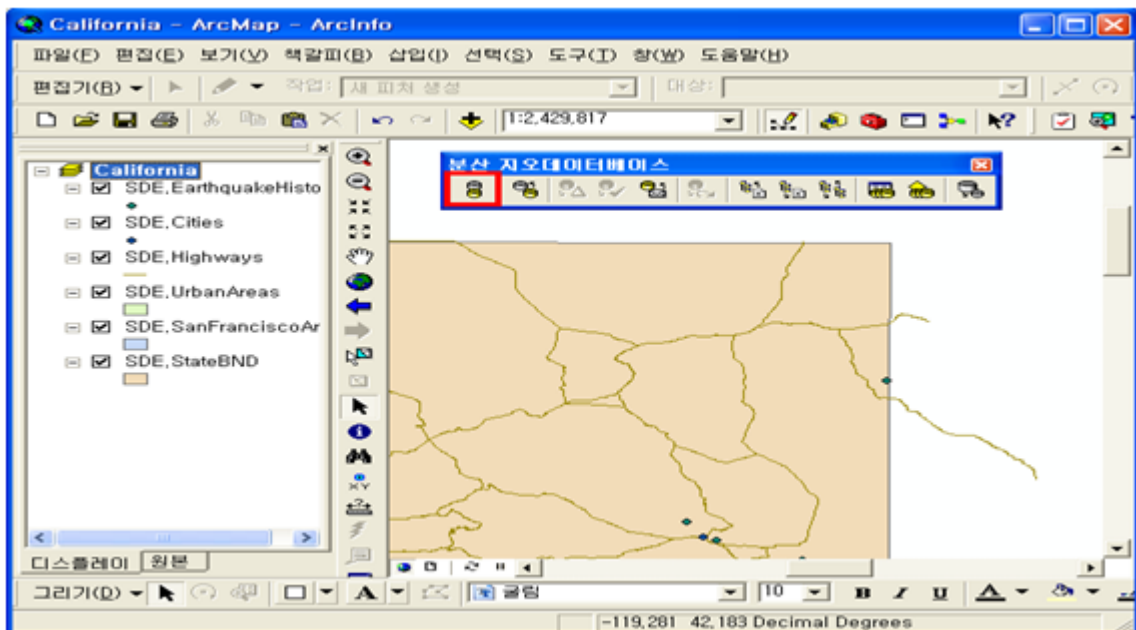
California - ArcMap - ArcInfo

파일(F) 편집(E) 보기(V) 책갈피(B) 삽입(I) 선택(S) 도구(T) 창(W) 도움말(H)

편집기(R) ▾ 작업: 새 피처 생성 대상:

1:2,429,817

분산 지오데이터베이스

California
SDE.EarthquakeHisto
SDE.Cities
SDE.Highways
SDE.UrbanAreas
SDE.SanFranciscoAr
SDE.StateBND

디스플레이 원본

그리기(D) ▾ 굴림 10 B I U

-119.281 42.183 Decimal Degrees